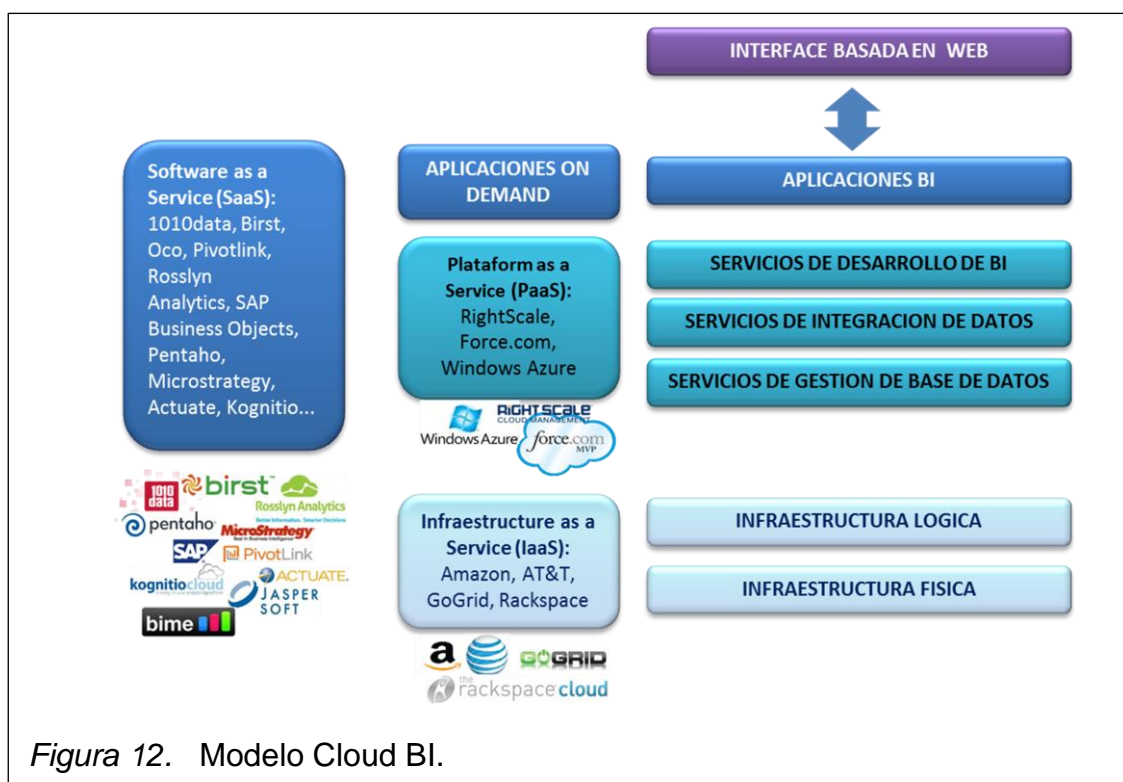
INTERFACE BASADA EN WEB

Software as a Service (SaaS): 1010data, Birst, Oco, Pivotlink, Rosslyn Analytics, SAP Business Objects, Pentaho, Microstrategy, Actuate, Kognitio...

APLICACIONES ON DEMAND

APLICACIONES BI

Plataform as a Service (PaaS): RightScale, Force.com, Windows Azure

SERVICIOS DE DESARROLLO DE BI

SERVICIOS DE INTEGRACION DE DATOS

SERVICIOS DE GESTION DE BASE DE DATOS

Windows Azure RIGHTSCALE CLOUD MANAGEMENT force.com MVP

1010data birst Rosslyn Analytics pentaho MicroStrategy SAP PivotLink kognitiocloud ACTUATE. JASPER SOFT bime

Infraestructure as a Service (IaaS): Amazon, AT&T, GoGrid, Rackspace

INFRAESTRUCTURA LOGICA

INFRAESTRUCTURA FISICA

a GOGRID the rackspace cloud

Figura 12. Modelo Cloud BI.